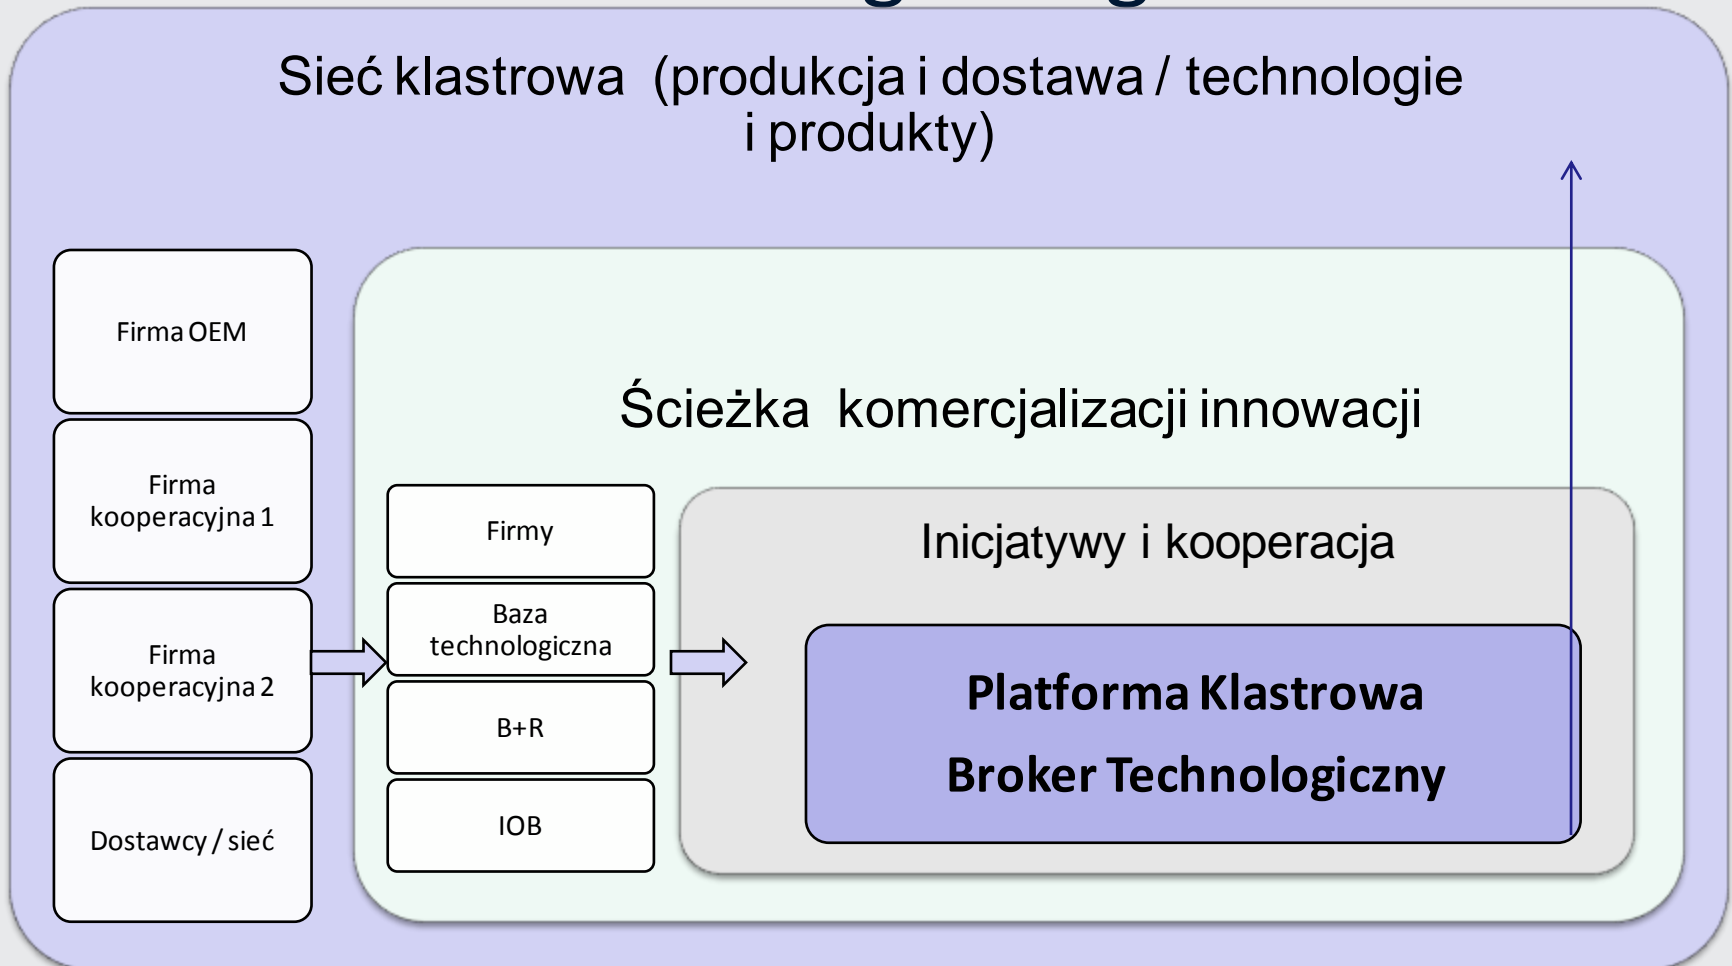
Sieć klastrowa (produkcja i dostawa / technologie i produkty)

Firma OEM

Firma kooperacyjna 1

Firma kooperacyjna 2

Dostawcy / sieć

Ścieżka komercjalizacji innowacji

Firmy

Baza technologiczna

B+R

IOB

Inicjatywy i kooperacja

Platforma Klastrowa

Broker Technologiczny